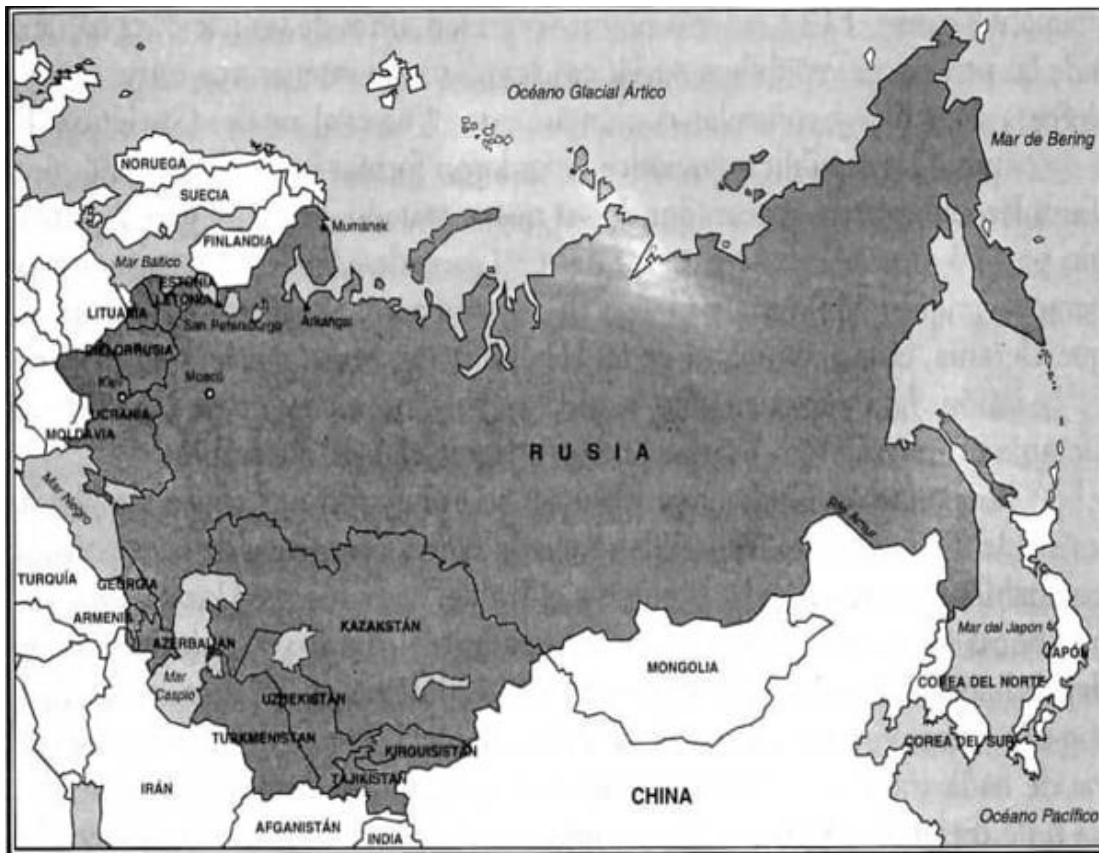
Océano Glacial Ártico

Mar de Bering

NORUEGA

SUECIA

FINLANDIA

Murmansk

Mar Báltico

ESTONIA

LETONIA

LITUANIA

San Petersburgo

Arkangel

BIELORRUSIA

Kiev

Moscú

UCRANIA

MOLDAVIA

RUSIA

Mar Negro

Río Amur

TURQUÍA

GEORGIA

ARMENIA

AZERBAIJAN

KAZAKSTÁN

Mar del Japón

Mar Caspio

MONGOLIA

JAPÓN

UZBEKISTÁN

COREA DEL NORTE

TURKMENISTÁN

KIRGUISISTÁN

COREA DEL SUR

TAJIKISTÁN

IRÁN

CHINA

Océano Pacífico

AFGANISTÁN

INDIA